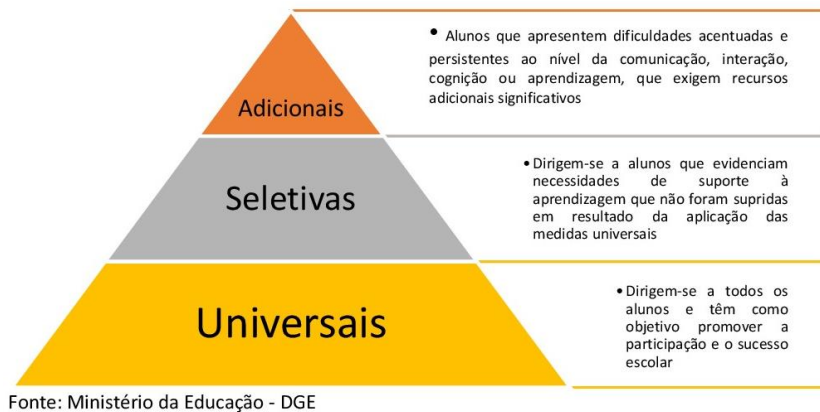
Adicionais

• Alunos que apresentem dificuldades acentuadas e persistentes ao nível da comunicação, interação, cognição ou aprendizagem, que exigem recursos adicionais significativos

Seletivas

• Dirigem-se a alunos que evidenciam necessidades de suporte à aprendizagem que não foram supridas em resultado da aplicação das medidas universais

Universais

• Dirigem-se a todos os alunos e têm como objetivo promover a participação e o sucesso escolar

Fonte: Ministério da Educação - DGE